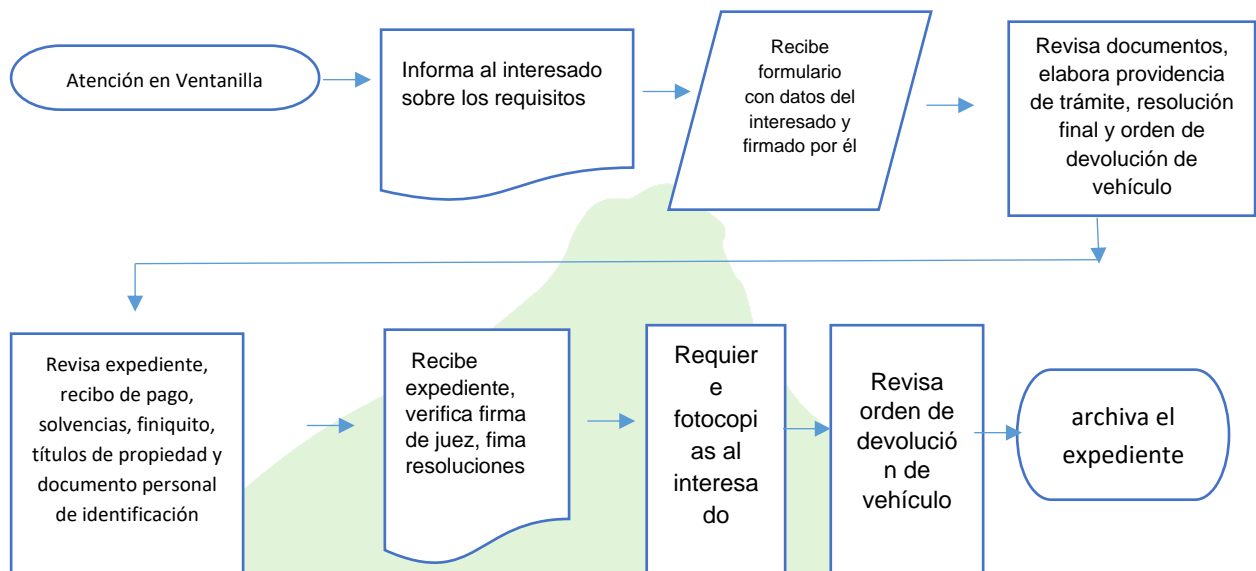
Atención en Ventanilla

Informa al interesado sobre los requisitos

Recibe formulario con datos del interesado y firmado por él

Revisa documentos, elabora providencia de trámite, resolución final y orden de devolución de vehículo

Revisa expediente, recibo de pago, solvencias, finiquito, títulos de propiedad y documento personal de identificación

Recibe expediente, verifica firma de juez, fima resoluciones

Requiere fotocopias al interesado

Revisa orden de devolución de vehículo

archiva el expediente